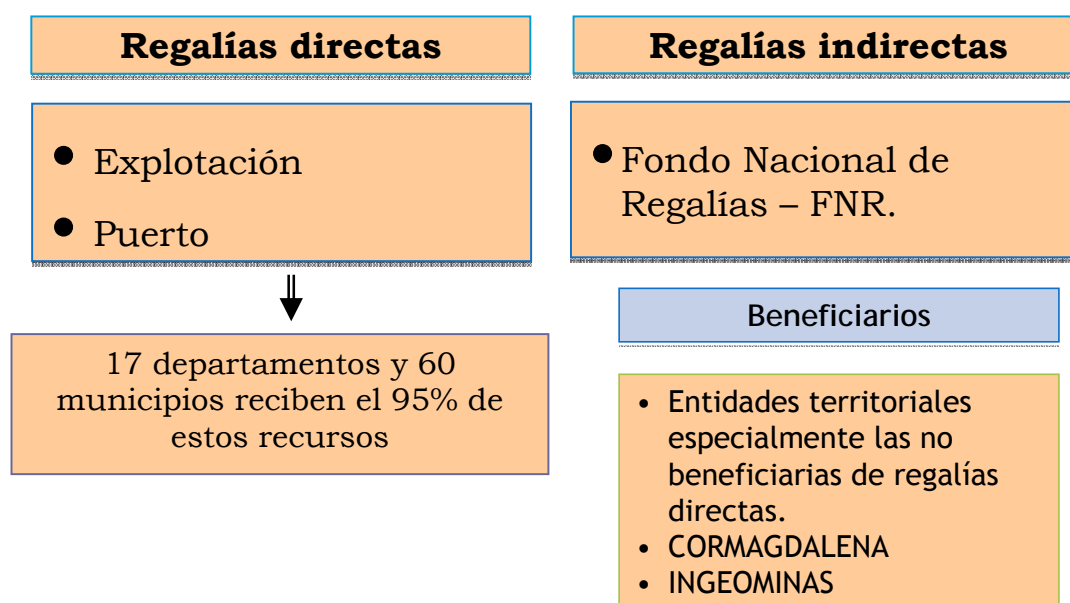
Regalías directas

Regalías indirectas

- Explotación
- Puerto

- Fondo Nacional de Regalías – FNR.

17 departamentos y 60 municipios reciben el 95% de estos recursos

Beneficiarios

- Entidades territoriales especialmente las no beneficiarias de regalías directas.
- CORMAGDALENA
- INGEOMINAS